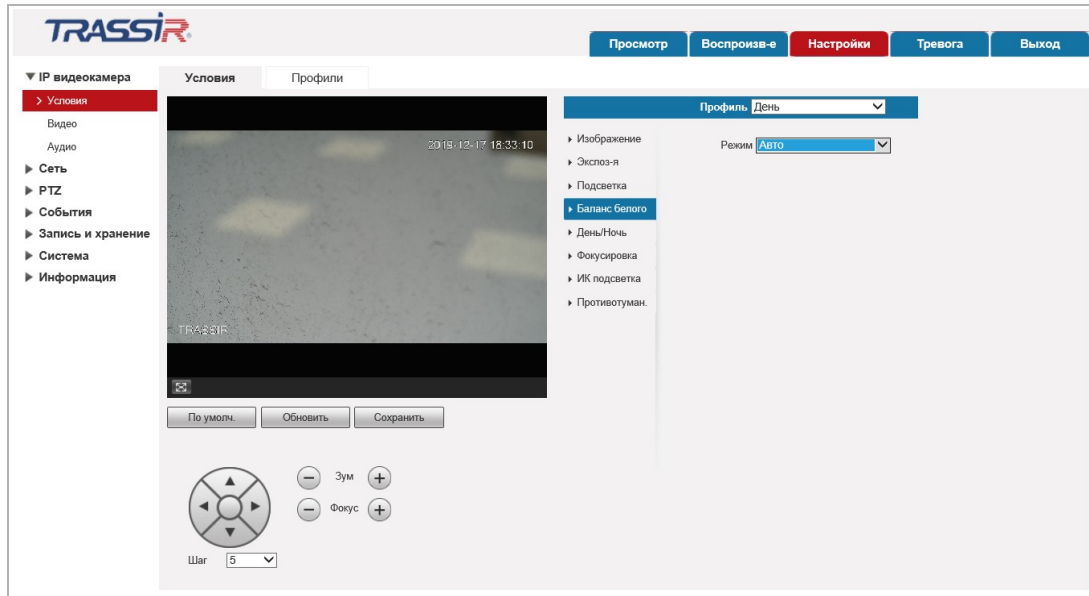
TRASSIR

Просмотр
Воспроизв-е
Настройки
Тревога
Выход

▼ IP видеокамера
> Условия
Видео
Аудио
▶ Сеть
▶ PTZ
▶ События
▶ Запись и хранение
▶ Система
▶ Информация

Условия
Профили

2019-12-17 18:33:10
TRASSIR

По умолч.
Обновить
Сохранить

Зум
Фокус
Шаг 5

Профиль День

▸ Изображение
▸ Экспоз-я
▸ Подсветка
▸ Баланс белого
▸ День/Ночь
▸ Фокусировка
▸ ИК подсветка
▸ Противотуман.

Режим Авто